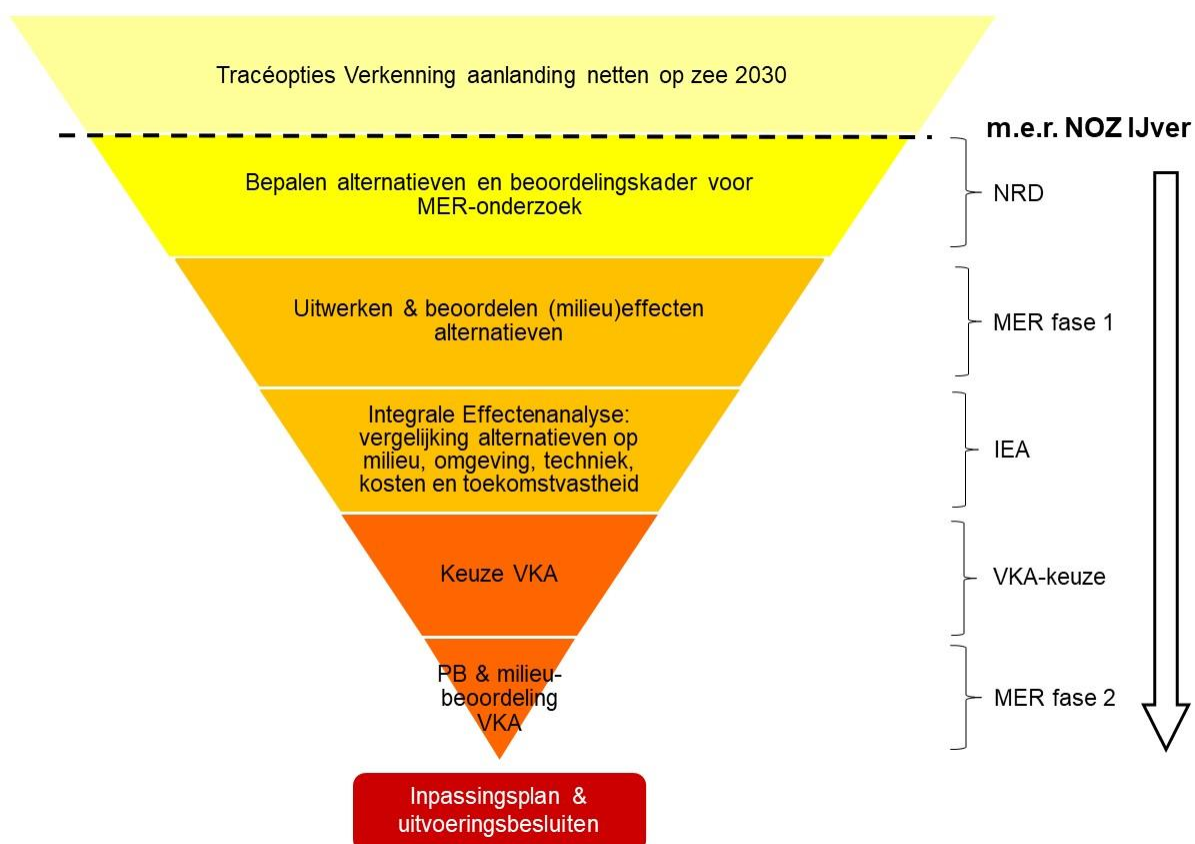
Tracéopties Verkenning aanlanding netten op zee 2030

m.e.r. NOZ IJver

Bepalen alternatieven en beoordelingskader voor MER-onderzoek

NRD

Uitwerken & beoordelen (milieu)effecten alternatieven

MER fase 1

Integrale Effectenanalyse: vergelijking alternatieven op milieu, omgeving, techniek, kosten en toekomstvastheid

IEA

Keuze VKA

VKA-keuze

PB & milieubeoordeling VKA

MER fase 2

Inpassingsplan & uitvoeringsbesluiten